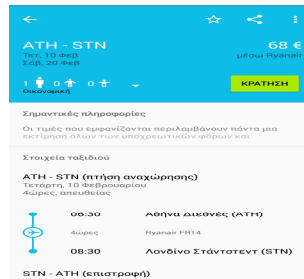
ATH - STN
Τετ, 10 Φεβ
Σάβ, 20 Φεβ

68 €
μέσω Ryanair

1 0 0
Οικονομική

ΚΡΑΤΗΣΗ

Σημαντικές πληροφορίες

Οι τιμές που εμφανίζονται περιλαμβάνουν πάντα μια εκτίμηση όλων των υποχρεωτικών φόρων και

Στοιχεία ταξιδιού

ATH - STN (πτήση αναχώρησης)
Τετάρτη, 10 Φεβρουαρίου
4ώρες, απευθείας

06:30 Αθήνα Διεθνές (ATH)
4ώρες Ryanair FR14
08:30 Λονδίνο Στάντστεντ (STN)

STN - ATH (επιστροφή)